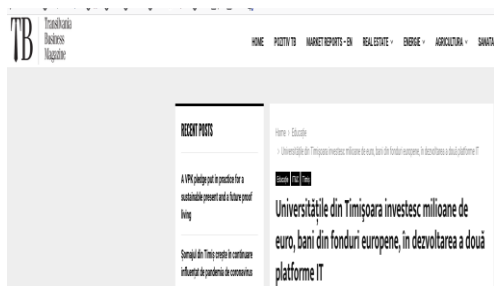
TB Transilvania Business Magazine

HOME POZITIV TB MARKET REPORTS – EN REAL ESTATE ENERGIE AGRICULTURA SANATA

RECENT POSTS

A VPK pledge put in practice for a sustainable present and a future proof living

Somajul din Timiş creşte în continuare influenţat de pandemia de coronavirus

Home › Educatie › Universităţile din Timişoara investesc milioane de euro, bani din fonduri europene, în dezvoltarea a două platforme IT

Educatie IT&C Timis

Universităţile din Timişoara investesc milioane de euro, bani din fonduri europene, în dezvoltarea a două platforme IT